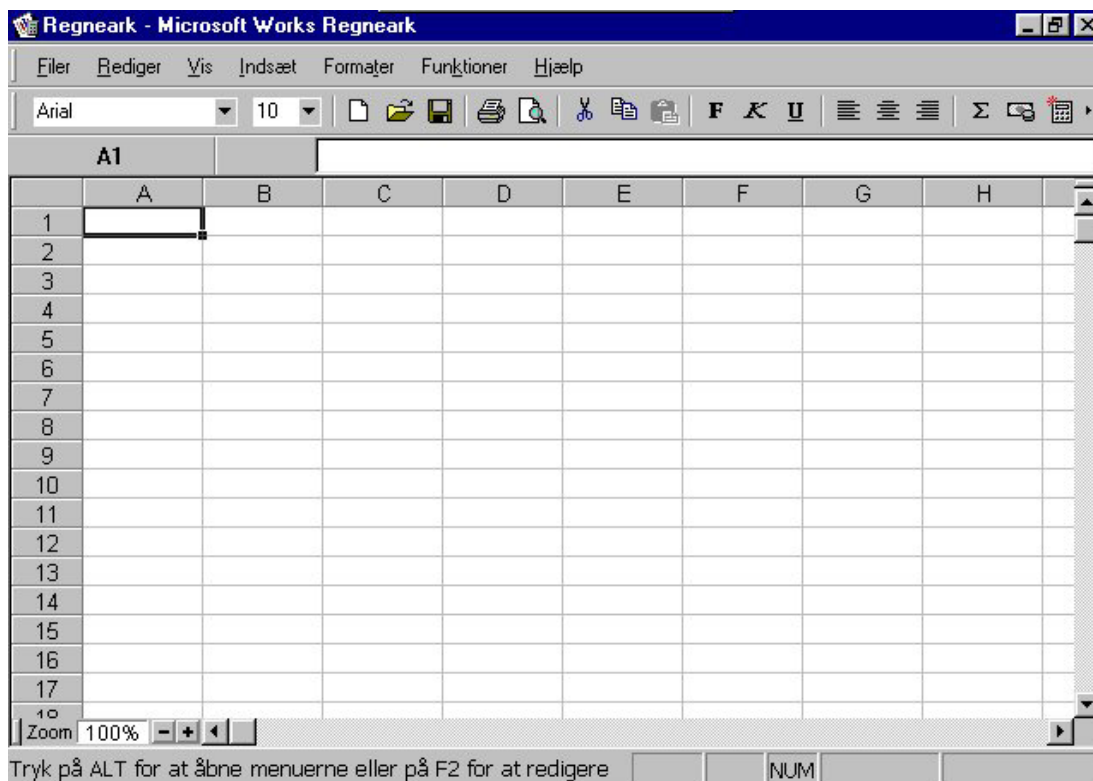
Regneark - Microsoft Works Regneark

Filer Rediger Vis Indsæt Formater Funktioner Hjælp

Arial 10 F K U Σ

A1

|  | A | B | C | D | E | F | G | H |
|---|---|---|---|---|---|---|---|---|
| 1 |  |  |  |  |  |  |  |  |
| 2 |  |  |  |  |  |  |  |  |
| 3 |  |  |  |  |  |  |  |  |
| 4 |  |  |  |  |  |  |  |  |
| 5 |  |  |  |  |  |  |  |  |
| 6 |  |  |  |  |  |  |  |  |
| 7 |  |  |  |  |  |  |  |  |
| 8 |  |  |  |  |  |  |  |  |
| 9 |  |  |  |  |  |  |  |  |
| 10 |  |  |  |  |  |  |  |  |
| 11 |  |  |  |  |  |  |  |  |
| 12 |  |  |  |  |  |  |  |  |
| 13 |  |  |  |  |  |  |  |  |
| 14 |  |  |  |  |  |  |  |  |
| 15 |  |  |  |  |  |  |  |  |
| 16 |  |  |  |  |  |  |  |  |
| 17 |  |  |  |  |  |  |  |  |
| 18 |  |  |  |  |  |  |  |  |

Zoom 100% - +

Tryk på ALT for at åbne menuerne eller på F2 for at redigere NUM